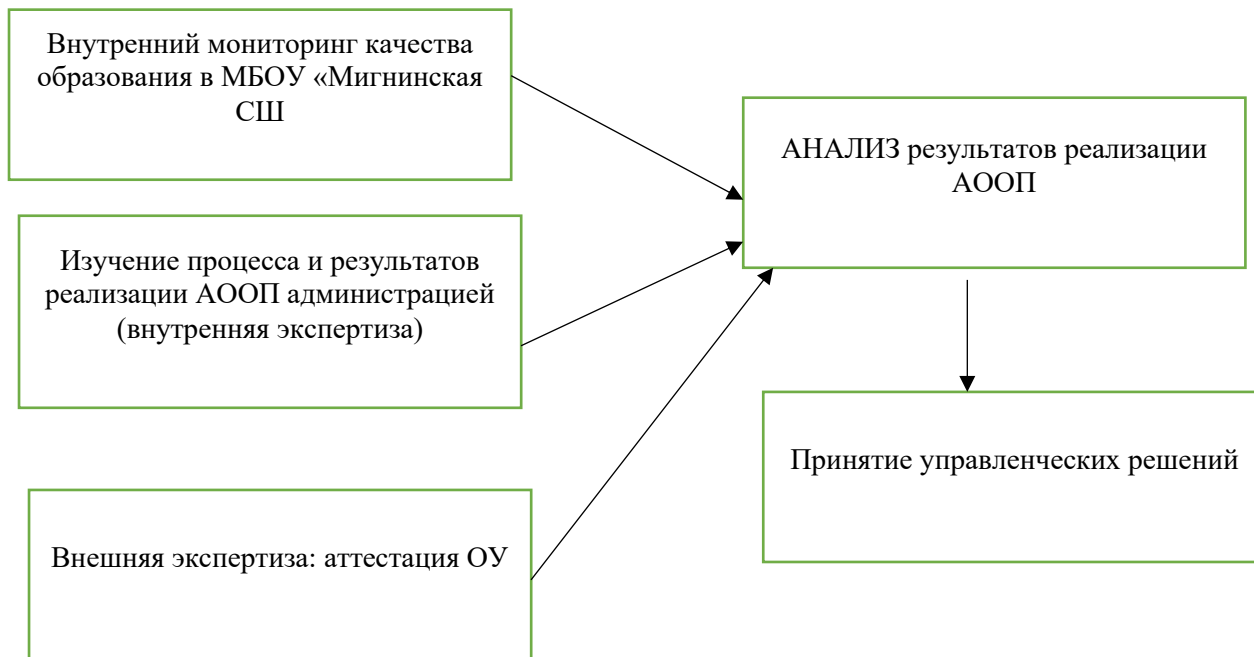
Внутренний мониторинг качества образования в МБОУ «Мигнинская СШ

АНАЛИЗ результатов реализации АООП

Изучение процесса и результатов реализации АООП администрацией (внутренняя экспертиза)

Принятие управленческих решений

Внешняя экспертиза: аттестация ОУ